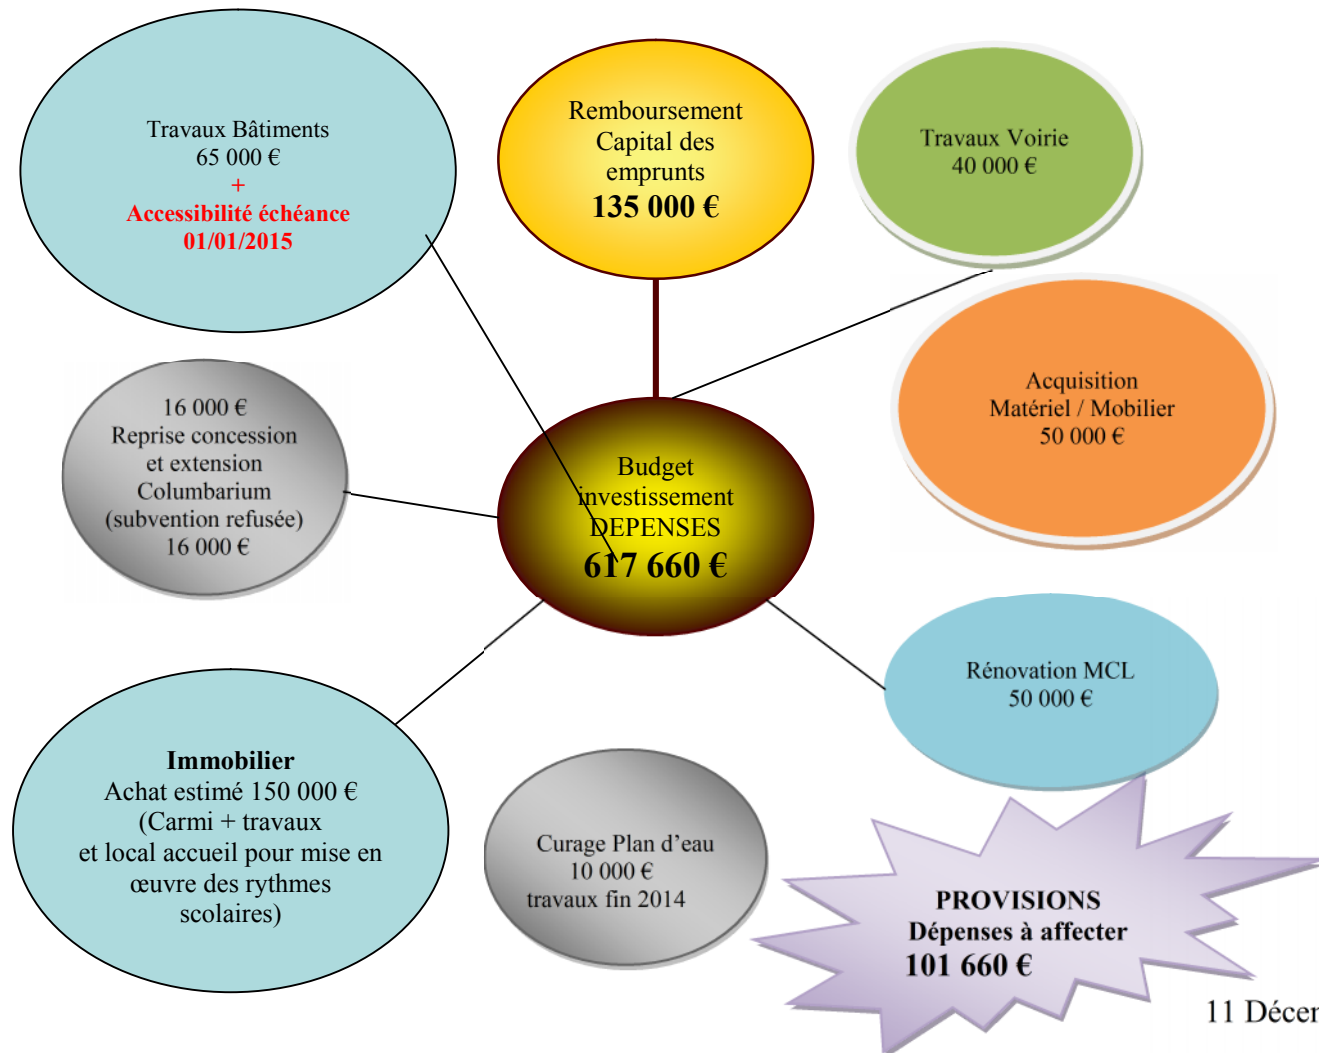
Travaux Bâtiments
65 000 €
+
Accessibilité échéance
01/01/2015

Remboursement
Capital des
emprunts
135 000 €

Travaux Voirie
40 000 €

Acquisition
Matériel / Mobilier
50 000 €

16 000 €
Reprise concession
et extension
Columbarium
(subvention refusée)
16 000 €

Budget
investissement
DEPENSES
617 660 €

Rénovation MCL
50 000 €

Immobilier
Achat estimé 150 000 €
(Carmi + travaux
et local accueil pour mise en
œuvre des rythmes
scolaires)

Curage Plan d'eau
10 000 €
travaux fin 2014

PROVISIONS
Dépenses à affecter
101 660 €

11 Décer